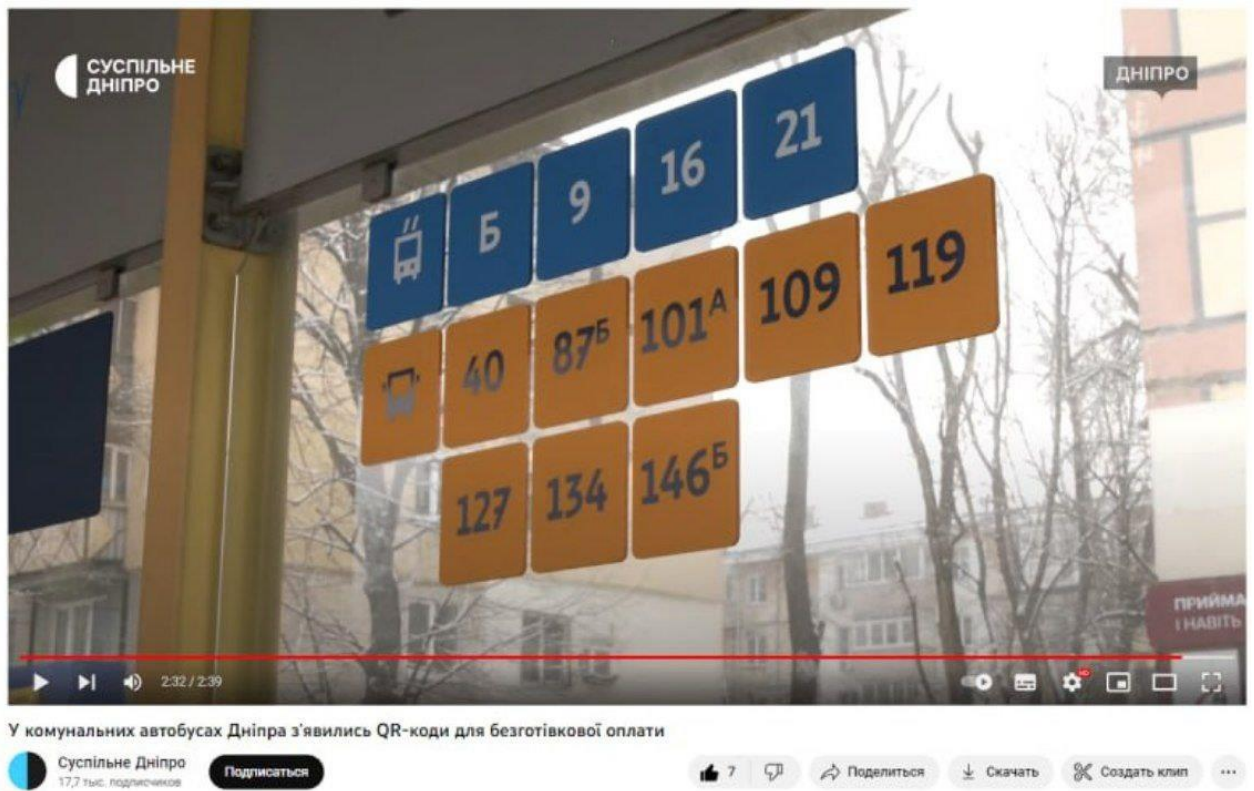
СУСПІЛЬНЕ ДНІПРО

ДНІПРО

Б 9 16 21

40 $87^Б$ $101^А$ 109 119

127 134 $146^Б$

ПРИЙМА І НАВІТЬ

2:32 / 2:39

У комунальних автобусах Дніпра з'явились QR-коди для безготівкової оплати

Суспільне Дніпро
17,7 тыс. подписчиков

Подписаться

7

Поделиться

Скачать

Создать клип